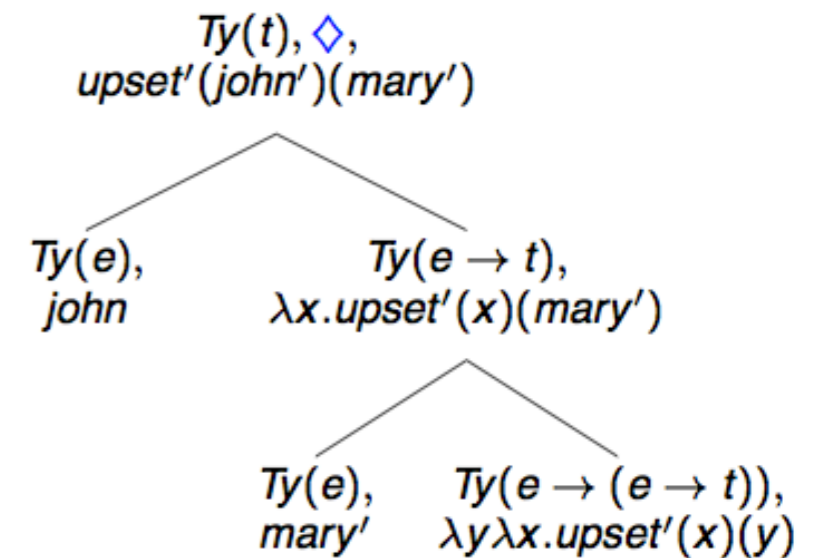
$Ty(t), \diamond,$
$upset'(john')(mary')$

$Ty(e),$
$john$

$Ty(e \rightarrow t),$
$\lambda x.upset'(x)(mary')$

$Ty(e),$
$mary'$

$Ty(e \rightarrow (e \rightarrow t)),$
$\lambda y \lambda x.upset'(x)(y)$